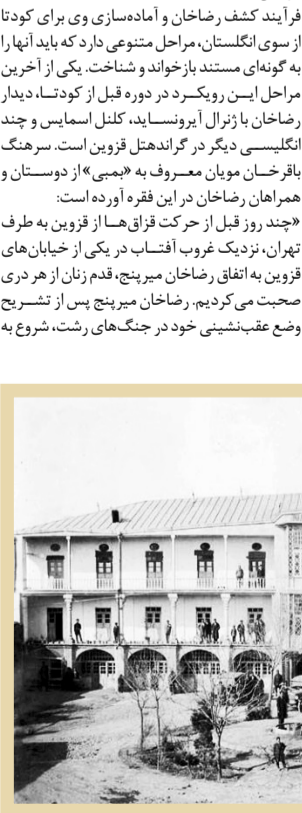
فرآیند کشف رضاخان و آماده‌سازی وی برای کودتا از سوی انگلستان، مراحل متنوعی دارد که باید آنها را به گونه‌ای مستند بازخواند و شناخت. یکی از آخرین مراحل ایـن رویکـرد در دوره قبل از کودتـا، دیدار رضاخان با ژنرال آیرونسـاید، کلنل اسمایس و چند انگلیسـی دیگر در گراندهتل قزوین است. سرهنگ باقرخـان مویان معـروف به «بمبی» از دوسـتان و همراهان رضاخان در این فقره آورده است:

«چند روز قبل از حرکت قزاق‌هـا از قزوین به طرف تهران، نزدیک غروب آفتـاب در یکی از خیابان‌های قزوین به اتفاق رضاخان میرپنج، قدم زنان از هر دری صحبت می‌کردیم. رضاخان میرپنج پس از تشـریح وضع عقب‌نشینی خود در جنگ‌های رشت، شروع به